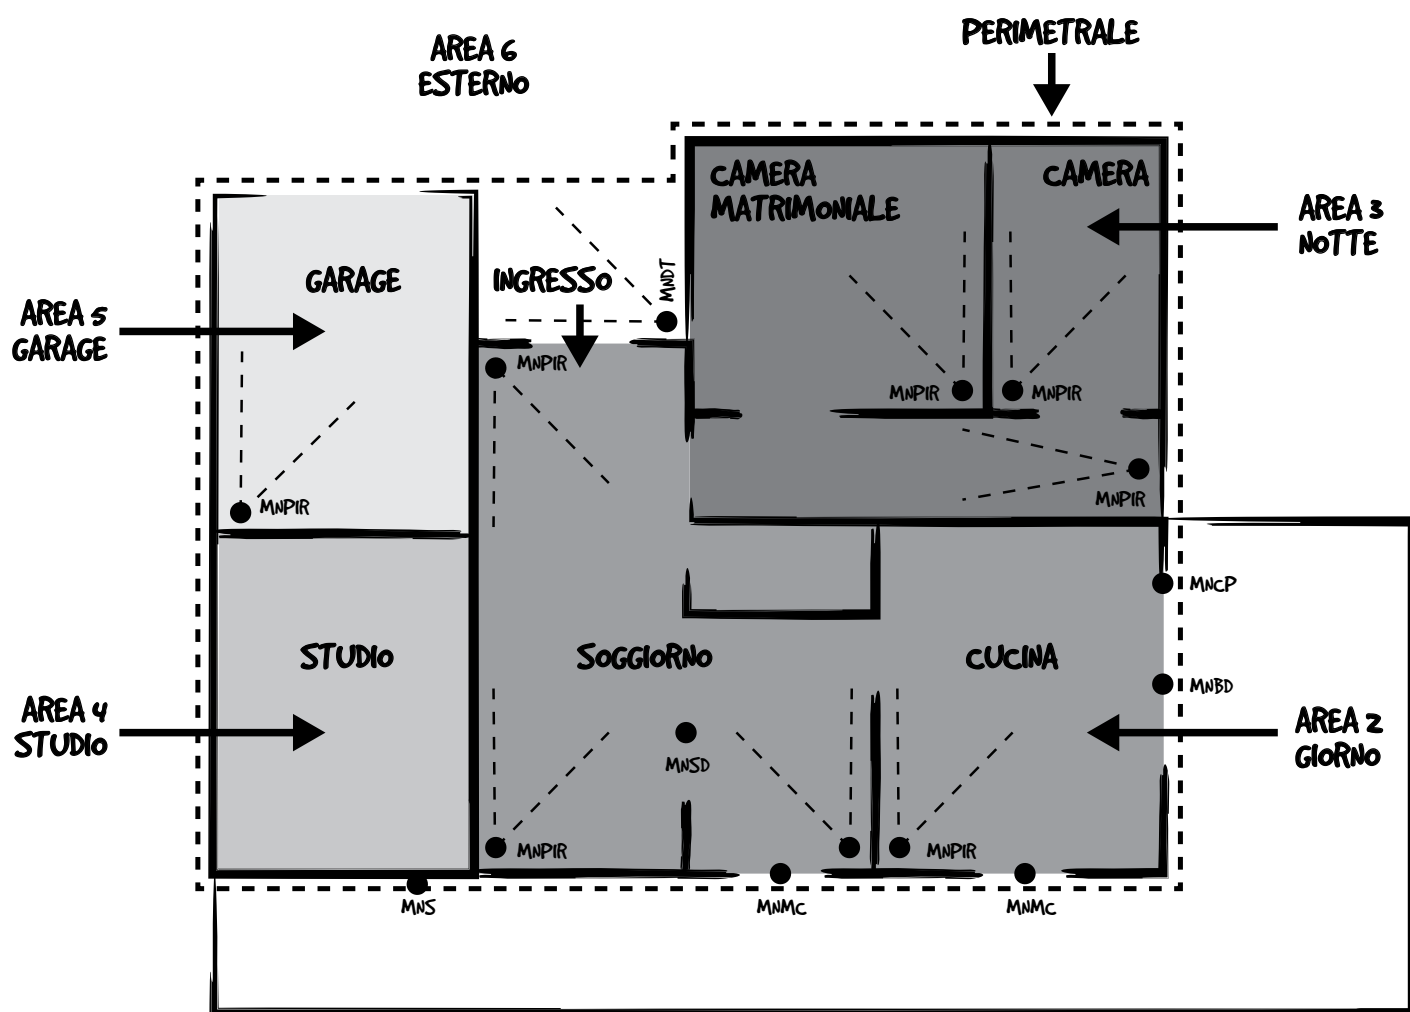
AREA 6
ESTERNO

PERIMETRALE

CAMERA MATRIMONIALE

CAMERA

AREA 3
NOTTE

GARAGE

INGRESSO

MNDT

AREA 5
GARAGE

MNPIR

MNPIR

MNPIR

MNPIR

MNPIR

MNCP

STUDIO

SOGGIORNO

CUCINA

MNBD

AREA 4
STUDIO

MNSD

AREA 2
GIORNO

MNPIR

MNPIR

MNS

MNMC

MNMC